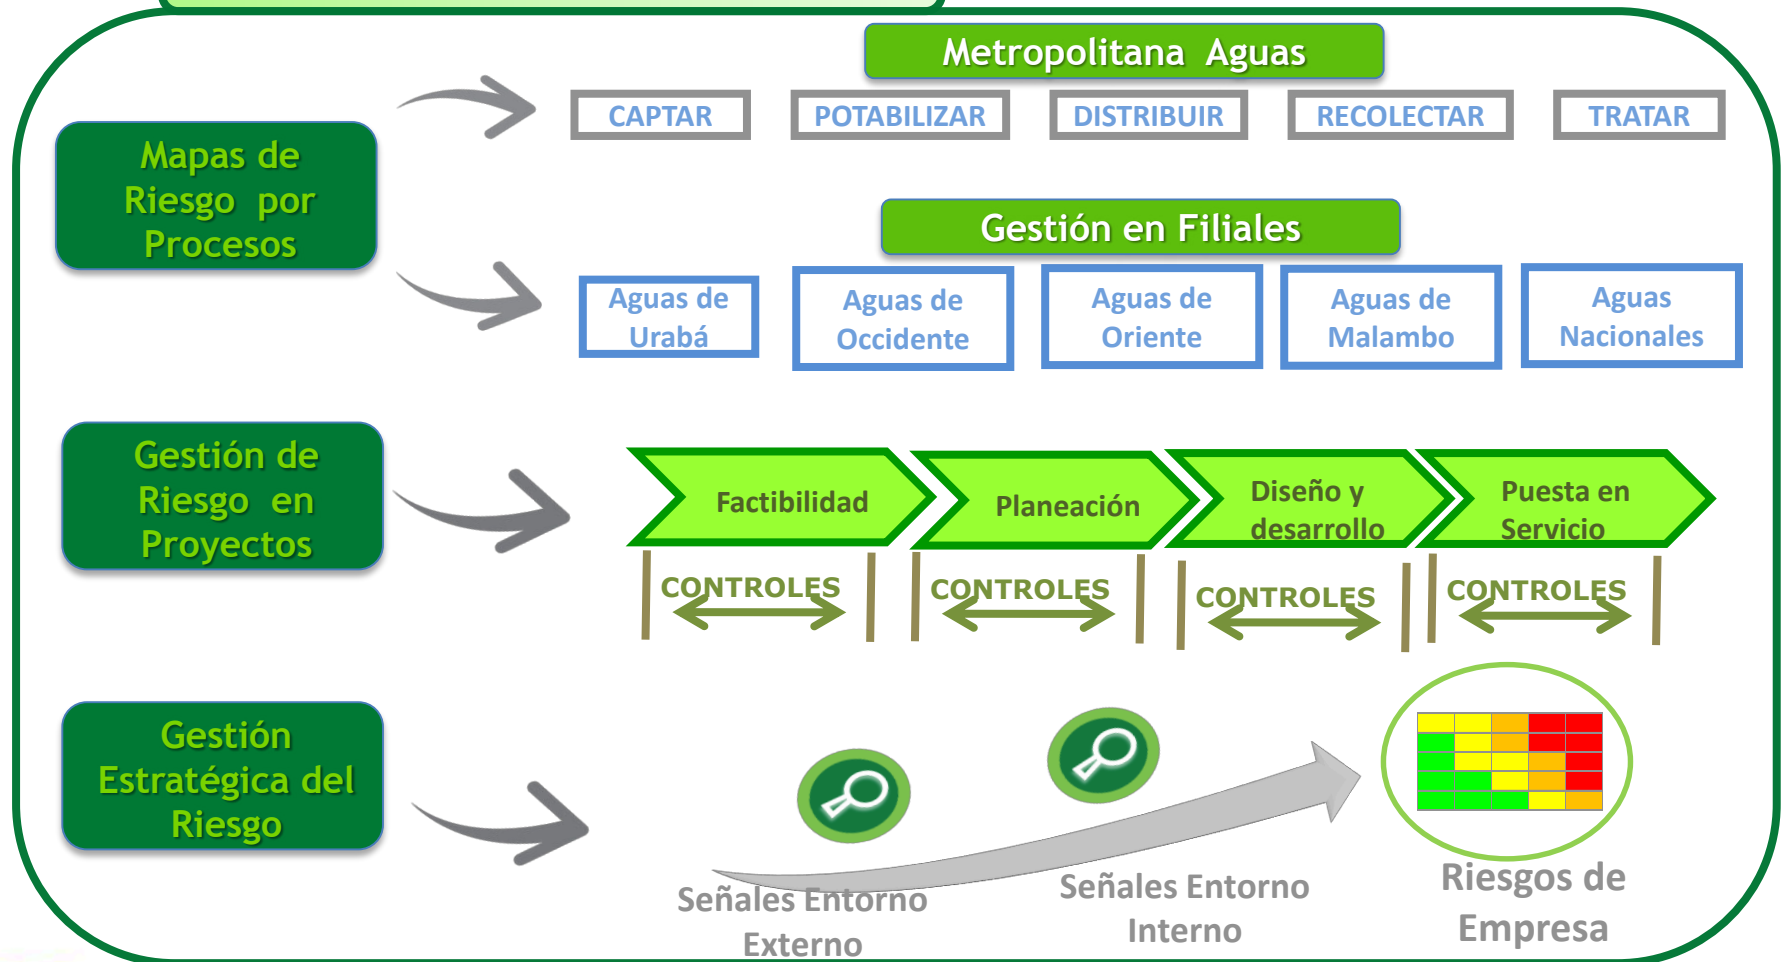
Metropolitana Aguas

Mapas de Riesgo por Procesos

CAPTAR
POTABILIZAR
DISTRIBUIR
RECOLECTAR
TRATAR

Gestión en Filiales

Aguas de Urabá
Aguas de Occidente
Aguas de Oriente
Aguas de Malambo
Aguas Nacionales

Gestión de Riesgo en Proyectos

Factibilidad
Planeación
Diseño y desarrollo
Puesta en Servicio

CONTROLES
CONTROLES
CONTROLES
CONTROLES

Gestión Estratégica del Riesgo

Señales Entorno Externo
Señales Entorno Interno
Riesgos de Empresa